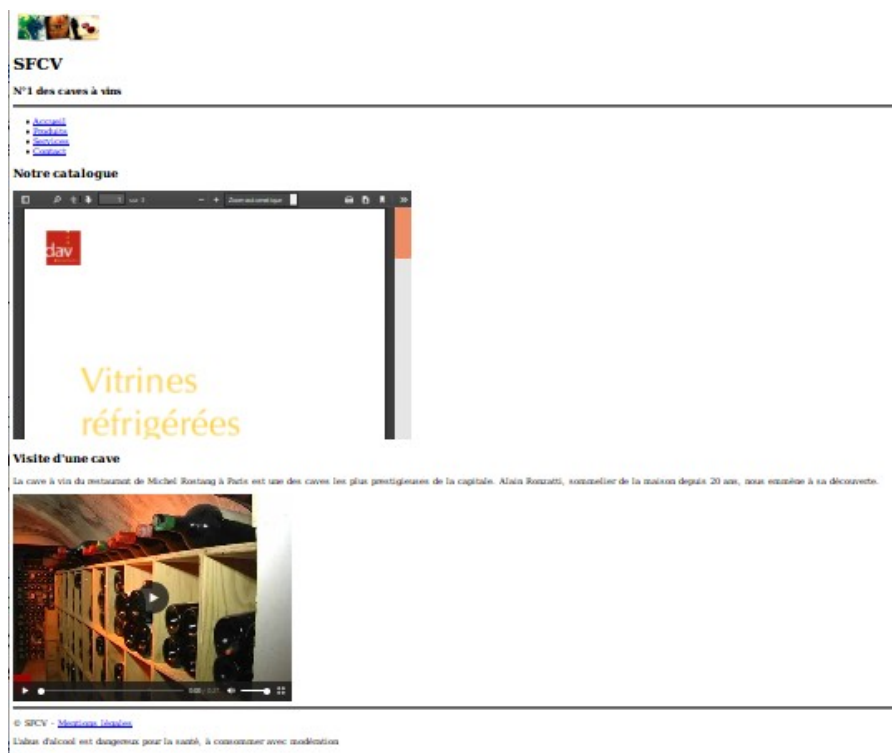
SFCV

N°1 des caves à vins

- Accueil
- Produits
- Services
- Contact

Notre catalogue

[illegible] sur 3 Zoom automatique

dav

Vitrines réfrigérées

Visite d'une cave

La cave à vin du restaurant de Michel Rostang à Paris est une des caves les plus prestigieuses de la capitale. Alain Ronzatti, sommelier de la maison depuis 20 ans, nous emmène à sa découverte.

0:00 / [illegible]

© SFCV - Mentions légales

L'abus d'alcool est dangereux pour la santé, à consommer avec modération